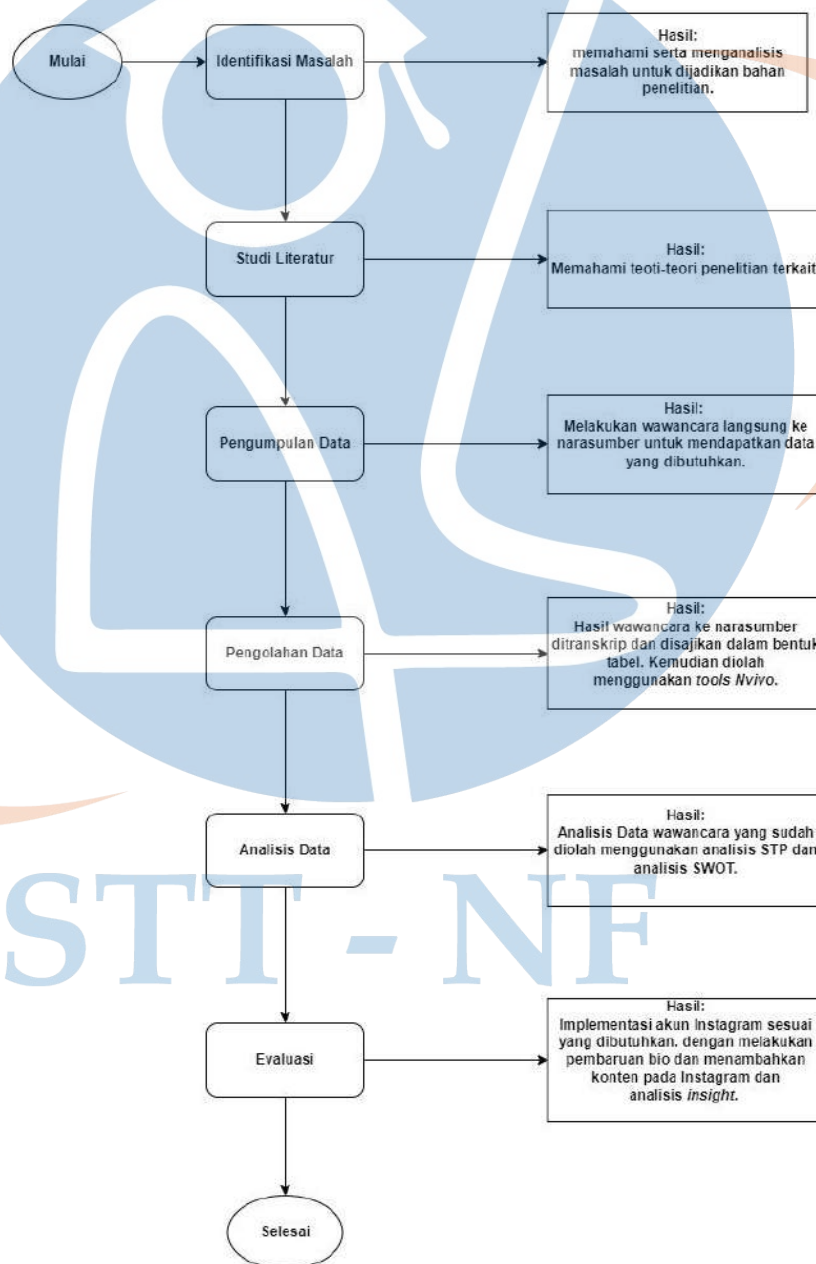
Mulai

Identifikasi Masalah

Hasil:
memahami serta menganalisis masalah untuk dijadikan bahan penelitian.

Studi Literatur

Hasil:
Memahami teoti-teori penelitian terkait

Pengumpulan Data

Hasil:
Melakukan wawancara langsung ke narasumber untuk mendapatkan data yang dibutuhkan.

Pengolahan Data

Hasil:
Hasil wawancara ke narasumber ditranskrip dan disajikan dalam bentuk tabel. Kemudian diolah menggunakan *tools Nvivo*.

Analisis Data

Hasil:
Analisis Data wawancara yang sudah diolah menggunakan analisis STP dan analisis SWOT.

Evaluasi

Hasil:
Implementasi akun Instagram sesuai yang dibutuhkan. dengan melakukan pembaruan bio dan menambahkan konten pada Instagram dan analisis *insight*.

Selesai

STT - NF